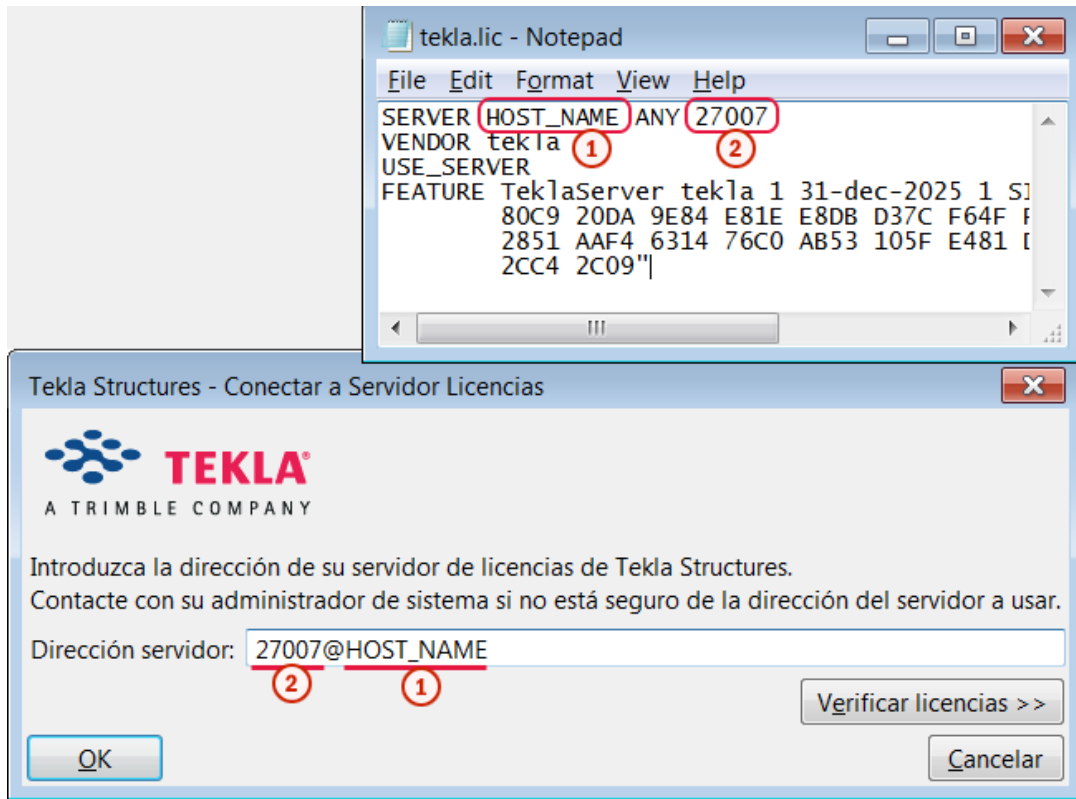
tekla.lic - Notepad

File Edit Format View Help

SERVER HOST_NAME ANY 27007
VENDOR tekla
USE_SERVER
FEATURE TeklaServer tekla 1 31-dec-2025 1 SI
80C9 20DA 9E84 E81E E8DB D37C F64F F
2851 AAF4 6314 76C0 AB53 105F E481 D
2CC4 2C09"

1 2

III

Tekla Structures - Conectar a Servidor Licencias

TEKLA®
A TRIMBLE COMPANY

Introduzca la dirección de su servidor de licencias de Tekla Structures.
Contacte con su administrador de sistema si no está seguro de la dirección del servidor a usar.

Dirección servidor: 27007@HOST_NAME

2 1

Verificar licencias >>

OK

Cancelar